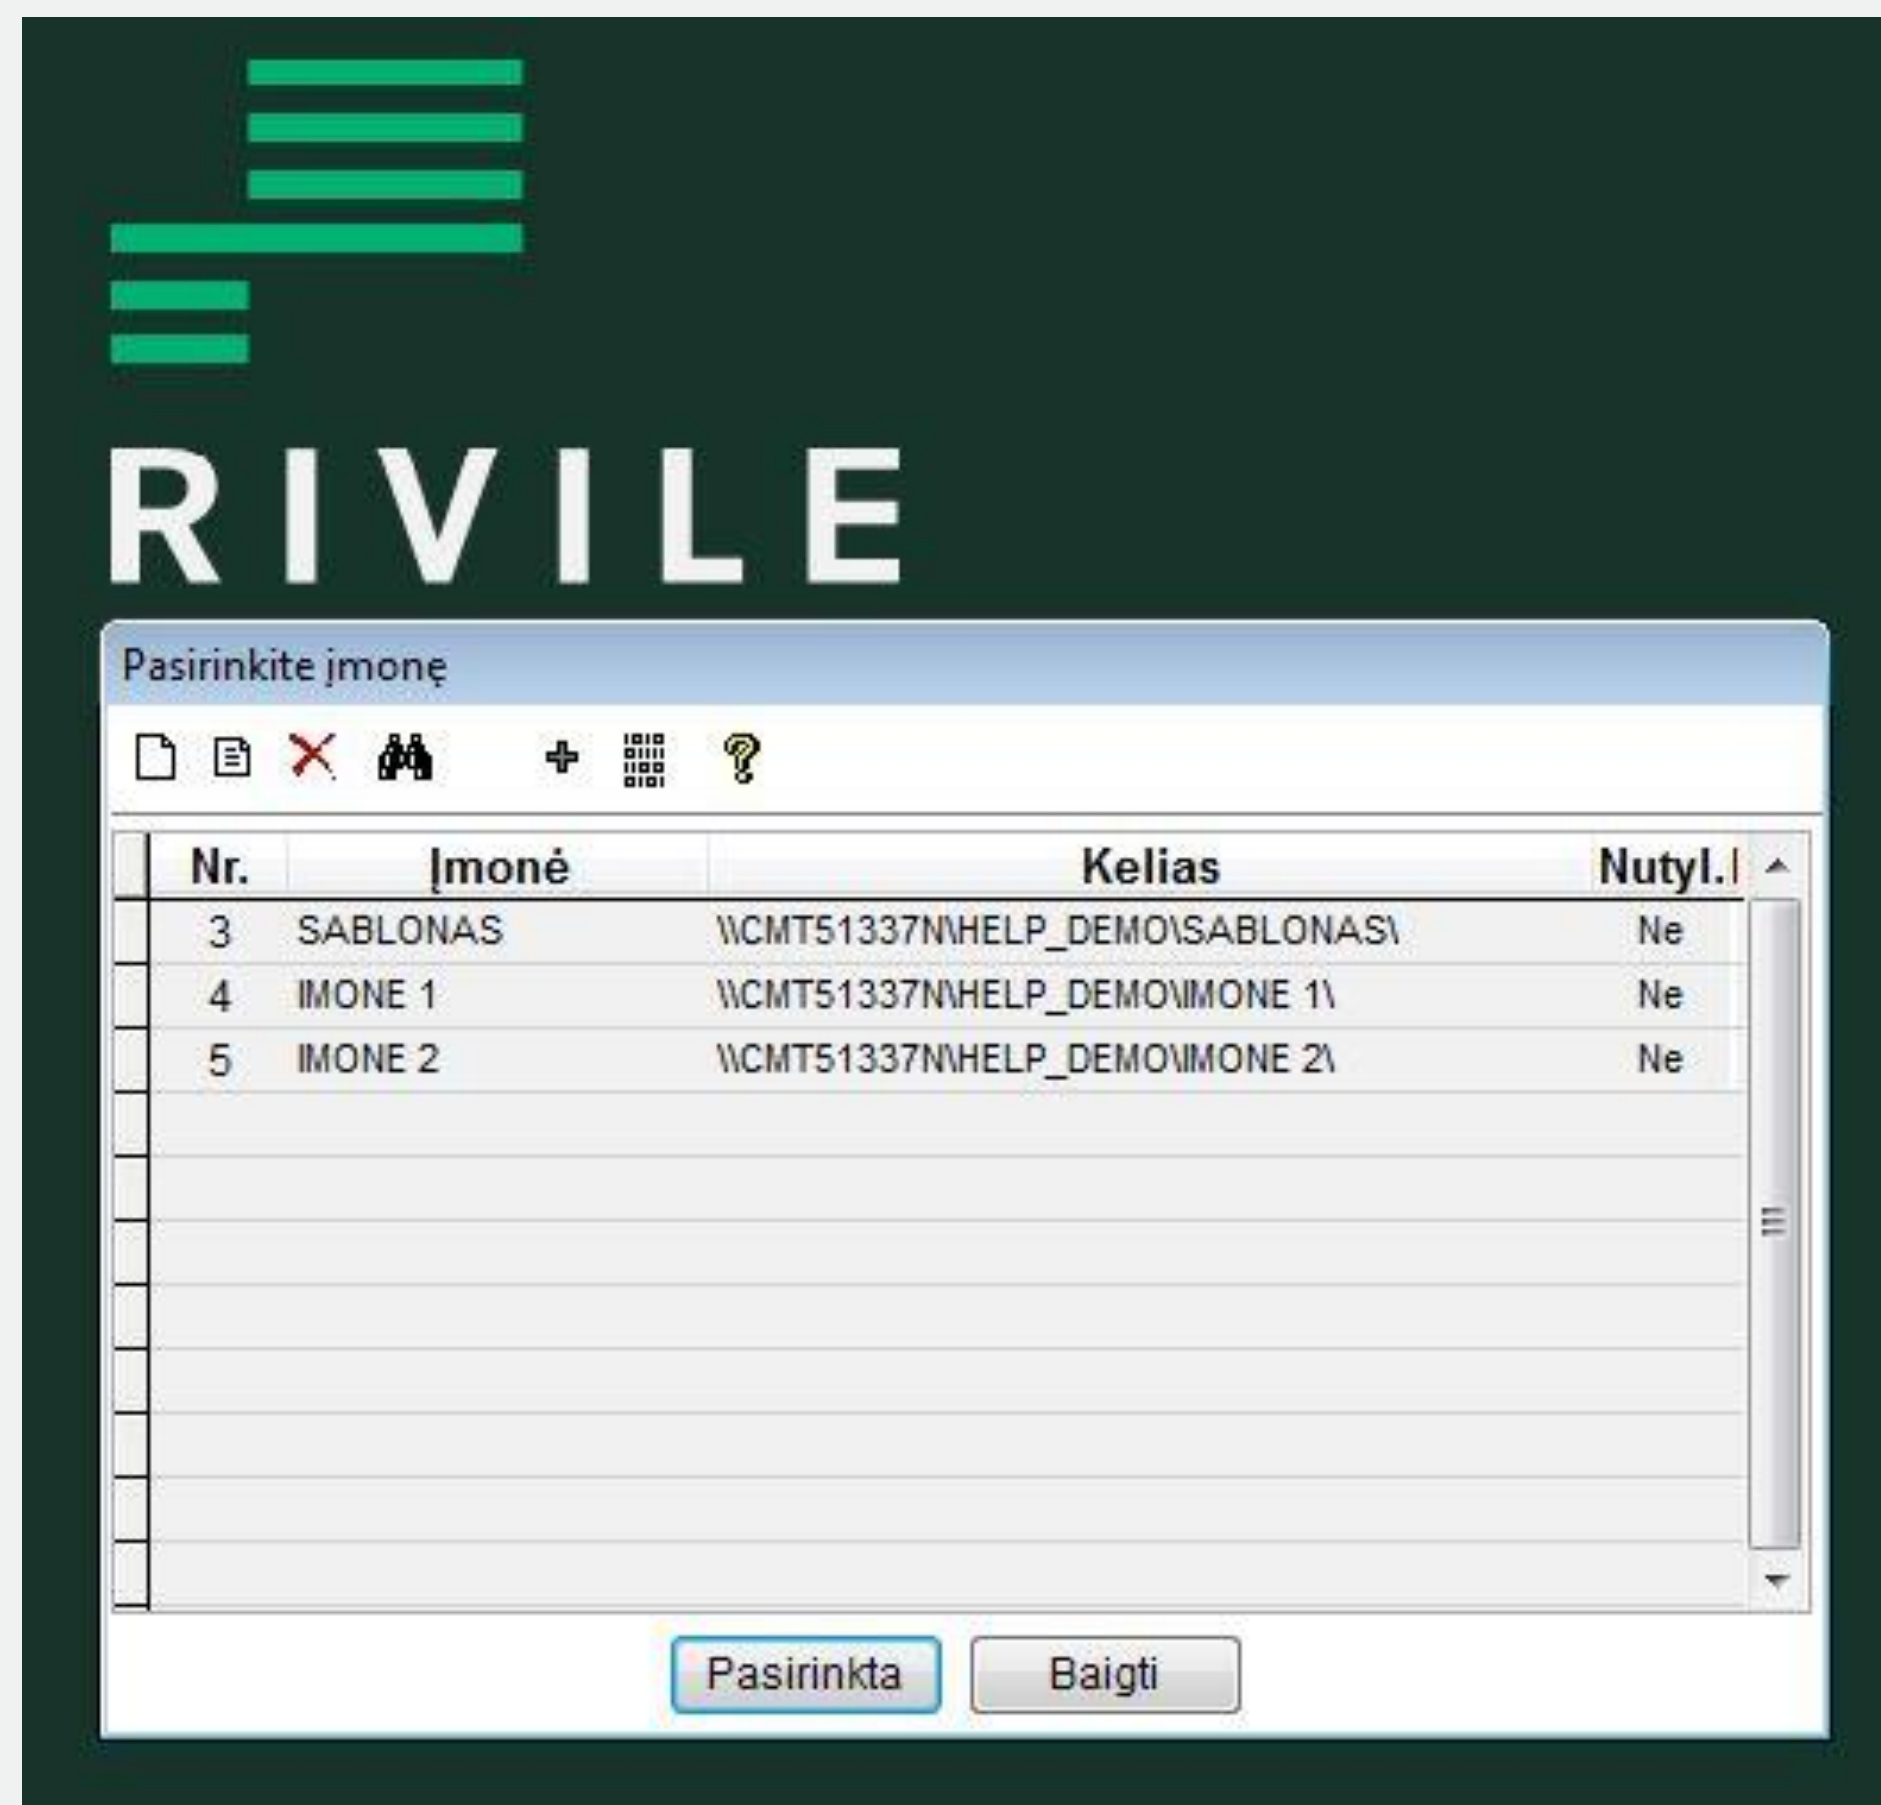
RIVILE

Pasirinkite įmonę

| Nr. | Įmonė | Kelias | Nutyl.l |
|---|---|---|---|
| 3 | SABLONAS | \\CMT51337N\HELP_DEMO\SABLONAS\ | Ne |
| 4 | IMONE 1 | \\CMT51337N\HELP_DEMO\IMONE 1\ | Ne |
| 5 | IMONE 2 | \\CMT51337N\HELP_DEMO\IMONE 2\ | Ne |

Pasirinkta
Baigti